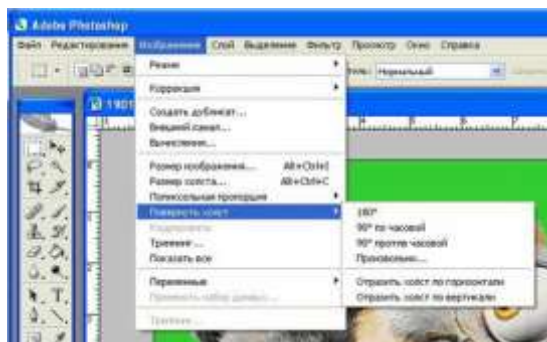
Adobe Photoshop

Файл Редактирование Изображение Слой Выделение Фильтр Просмотр Окно Справка

Стиль: Нормальный

Режим

Коррекция

Создать дубликат...
Внешний канал...
Вычисления...

Размер изображения... Alt+Ctrl+I
Размер холста... Alt+Ctrl+C
Пиксельная пропорция
Повернуть холст
Кадрировать
Тримминг...
Показать все

Переменные
Применить набор данных...

Треппинг...

180°
90° по часовой
90° против часовой
Произвольно...

Отразить холст по горизонтали
Отразить холст по вертикали